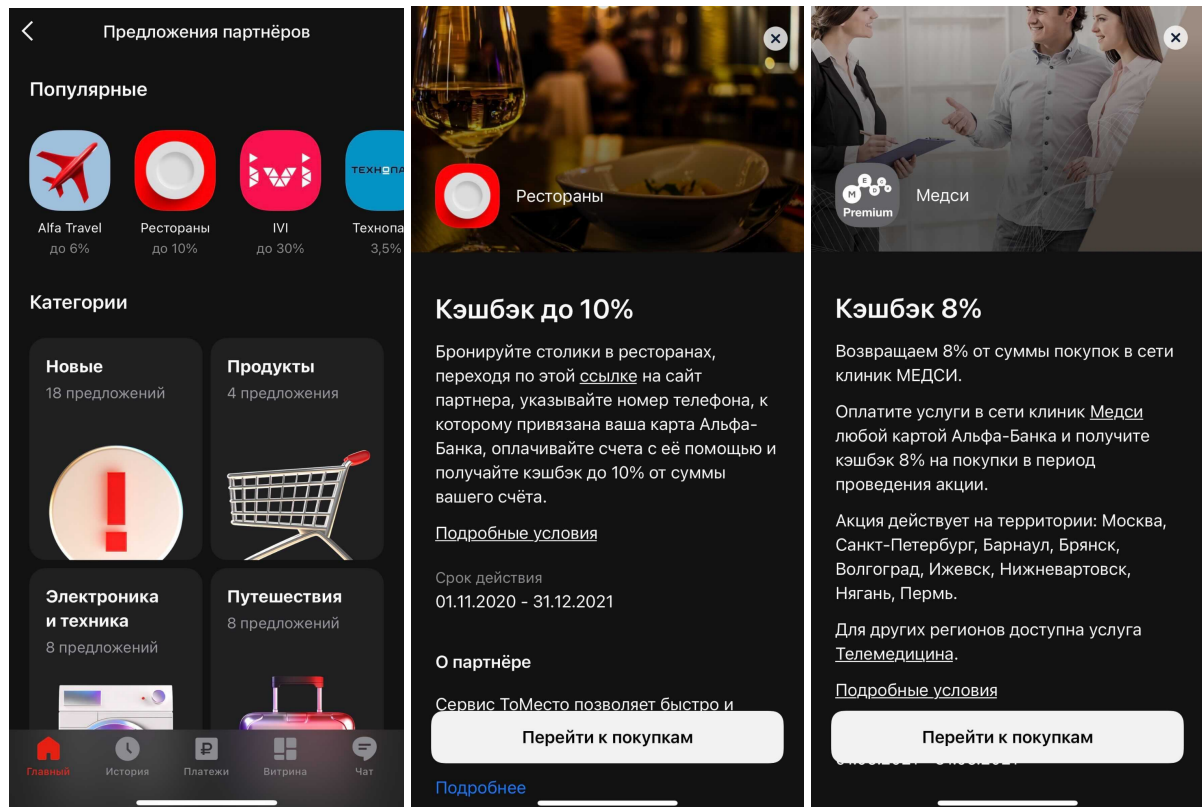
Предложения партнёров

Популярные

Alfa Travel
до 6%

Рестораны
до 10%

IVI
до 30%

ТЕХНОПА
Технопа
3,5%

Категории

Новые
18 предложений

Продукты
4 предложения

Электроника и техника
8 предложений

Путешествия
8 предложений

Главный
История
Платежи
Витрина
Чат

Рестораны

Кэшбэк до 10%

Бронируйте столики в ресторанах, переходя по этой ссылке на сайт партнера, указывайте номер телефона, к которому привязана ваша карта Альфа-Банка, оплачивайте счета с её помощью и получайте кэшбэк до 10% от суммы вашего счёта.

Подробные условия

Срок действия
01.11.2020 - 31.12.2021

О партнёре

Сервис ТоМесто позволяет быстро и

Перейти к покупкам

Подробнее

Premium
Медси

Кэшбэк 8%

Возвращаем 8% от суммы покупок в сети клиник МЕДСИ.

Оплатите услуги в сети клиник Медси любой картой Альфа-Банка и получите кэшбэк 8% на покупки в период проведения акции.

Акция действует на территории: Москва, Санкт-Петербург, Барнаул, Брянск, Волгоград, Ижевск, Нижневартовск, Нягань, Пермь.

Для других регионов доступна услуга Телемедицина.

Подробные условия

Перейти к покупкам

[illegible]